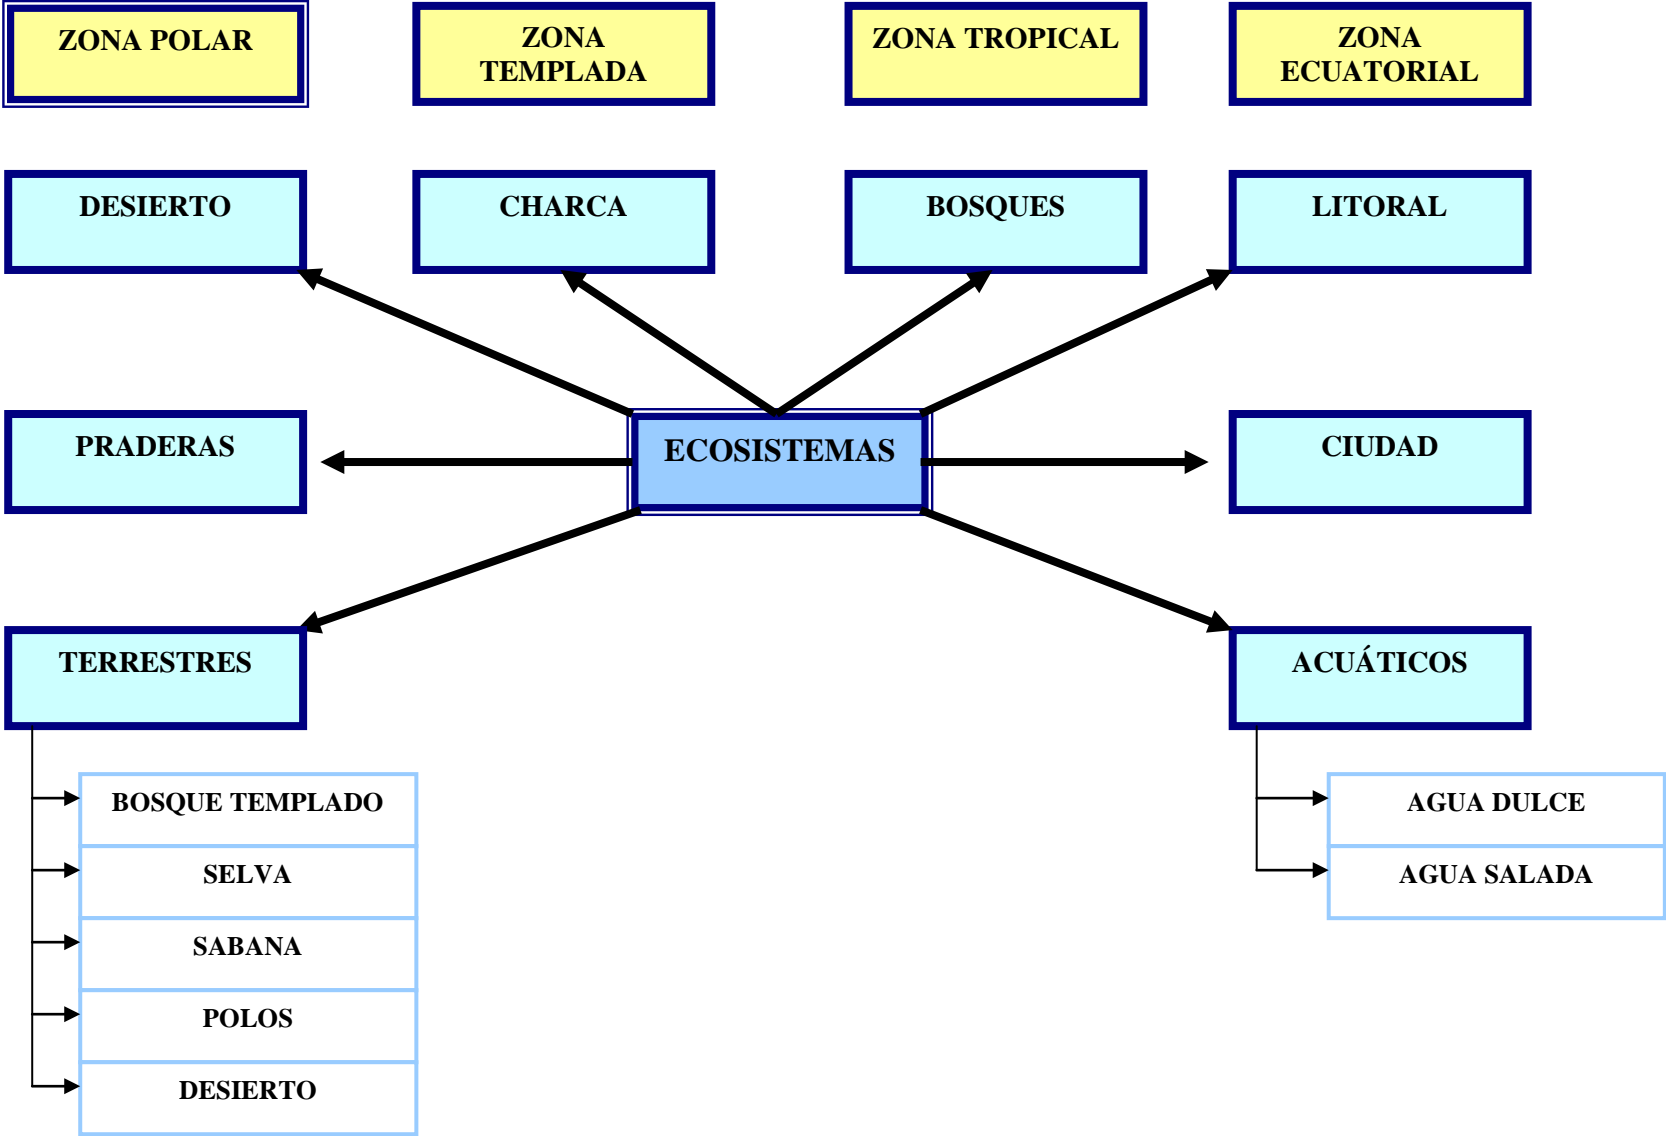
ZONA POLAR

ZONA TEMPLADA

ZONA TROPICAL

ZONA ECUATORIAL

DESIERTO

CHARCA

BOSQUES

LITORAL

PRADERAS

ECOSISTEMAS

CIUDAD

TERRESTRES

ACUÁTICOS

BOSQUE TEMPLADO

SELVA

SABANA

POLOS

DESIERTO

AGUA DULCE

AGUA SALADA